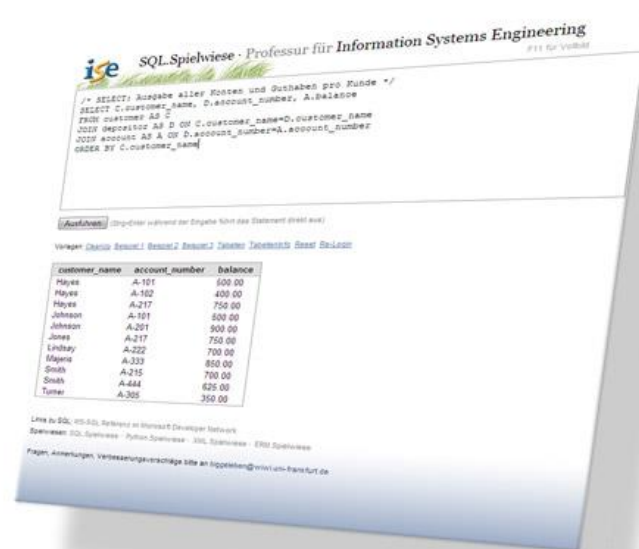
ise SQL.Spielwiese · Professur für Information Systems Engineering

F11 für Vollbild

/* SELECT: Ausgabe aller Konten und Guthaben pro Kunde */
SELECT C.customer_name, D.account_number, A.balance
FROM customer AS C
JOIN depositor AS D ON C.customer_name=D.customer_name
JOIN account AS A ON D.account_number=A.account_number
ORDER BY C.customer_name

Ausführen (Strg-Enter während der Eingabe führt das Statement direkt aus)

Vorlagen: Überblick Beispiel 1 Beispiel 2 Beispiel 3 Tabellen Tabelleninfo Reset Re-Login

| customer_name | account_number | balance |
|---|---|---|
| Hayes | A-101 | 500.00 |
| Hayes | A-102 | 400.00 |
| Hayes | A-217 | 750.00 |
| Johnson | A-101 | 500.00 |
| Johnson | A-201 | 900.00 |
| Jones | A-217 | 750.00 |
| Lindsay | A-222 | 700.00 |
| Majeris | A-333 | 850.00 |
| Smith | A-215 | 700.00 |
| Smith | A-444 | 625.00 |
| Turner | A-305 | 350.00 |

Links zu SQL: MS-SQL Referenz im Microsoft Developer Network

Spielwiesen: SQL.Spielwiese · Python.Spielwiese · XML.Spielwiese · ERM.Spielwiese

Fragen, Anmerkungen, Verbesserungsvorschläge bitte an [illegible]@wiwi.uni-frankfurt.de